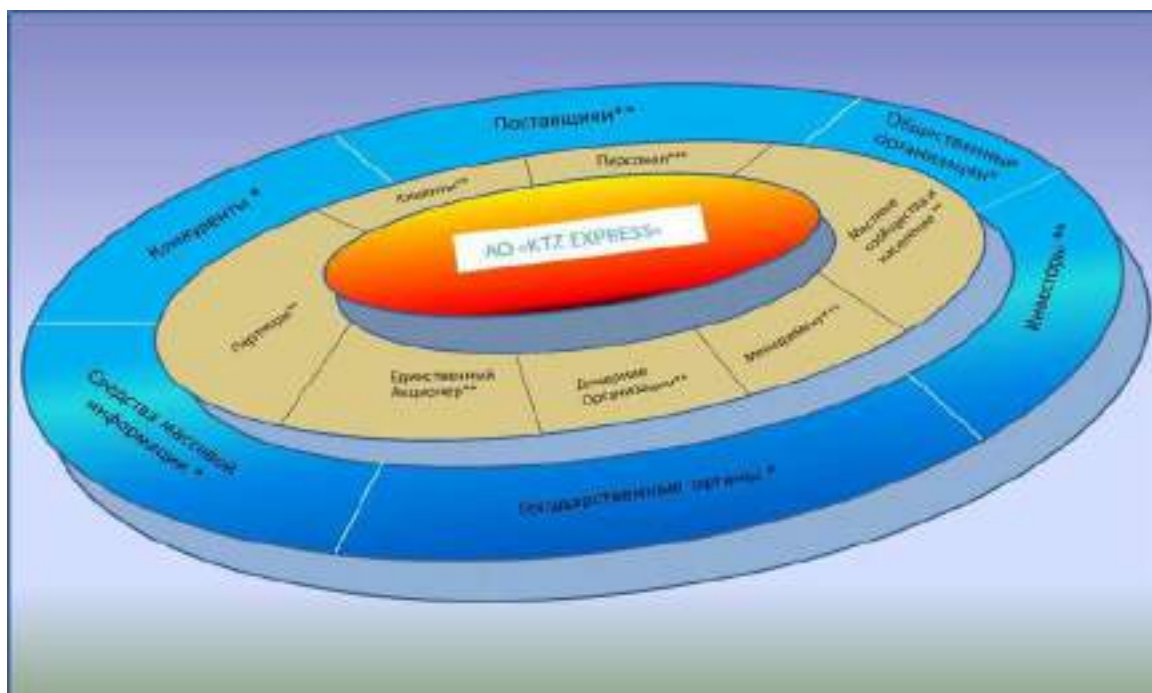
Поставщики**

Общественные организации*

Конкуренты *

Инвесторы **

Средства массовой информации *

Государственные органы *

Персонал***

Клиенты***

Местные сообщества и население **

Партнеры**

Единственный Акционер**

Дочерние Организации**

Менеджмент***

АО «KTZ EXPRESS»